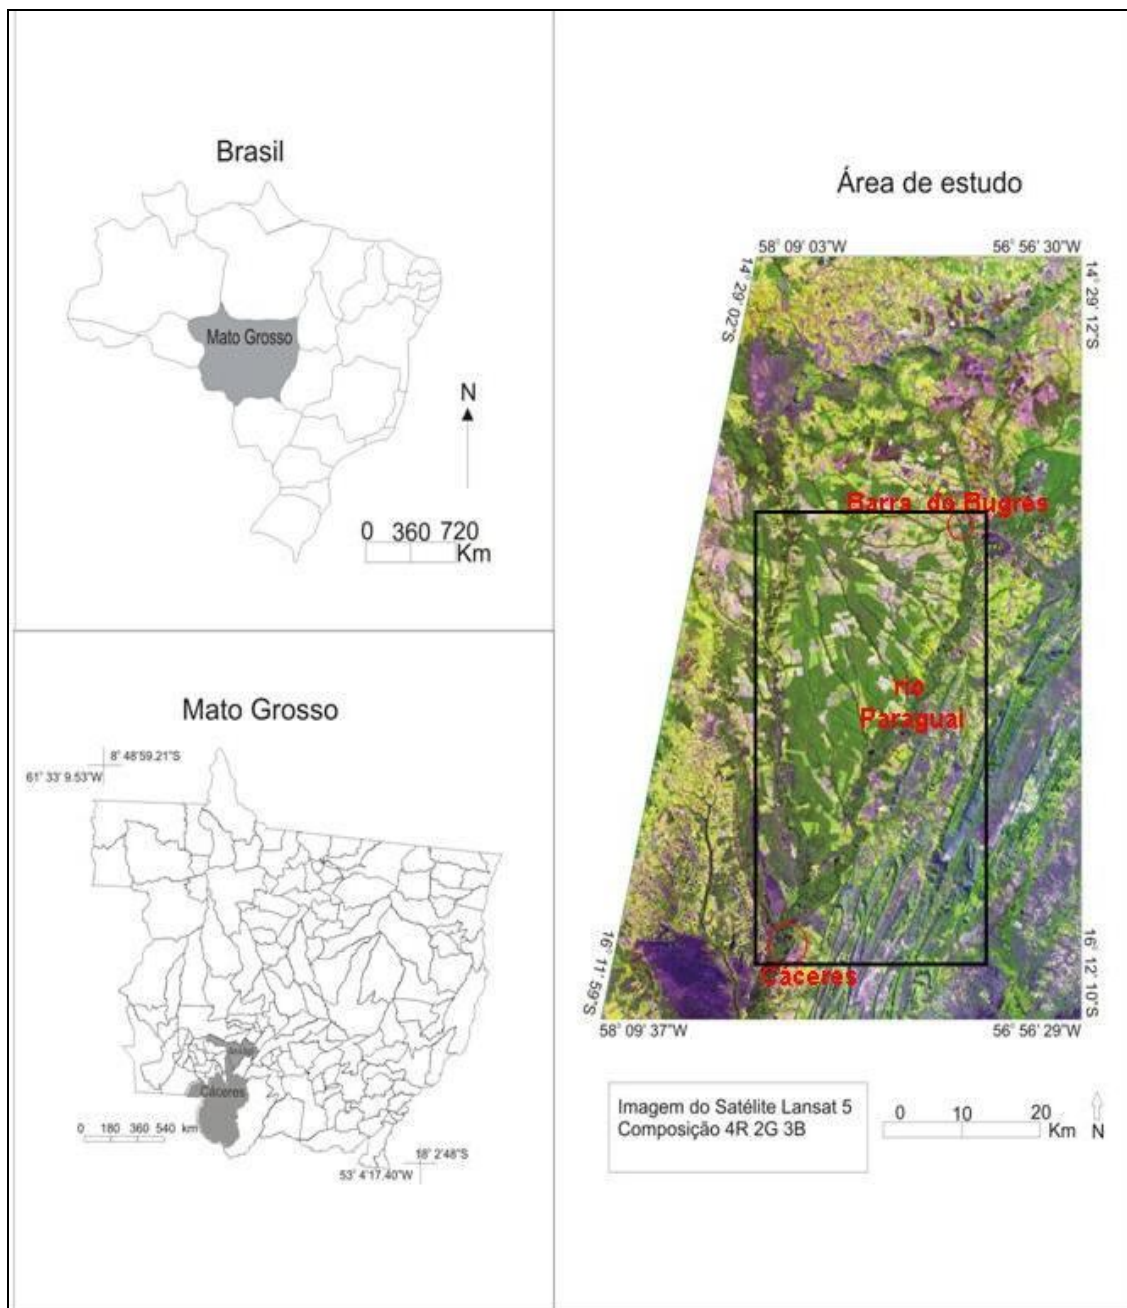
Brasil

Mato Grosso

N

0 360 720
Km

Mato Grosso

8° 48'59.21"S
61° 33' 9.53"W

Cáceres

0 180 360 540 km

18° 2'48"S
53° 4'17.40"W

Área de estudo

58° 09' 03"W
56° 56' 30"W
14° 29' 02"S
14° 29' 12"S

Barra do Bugres

rio Paraguai

Cáceres

16° 11' 59"S
16° 12' 10"S
58° 09' 37"W
56° 56' 29"W

Imagem do Satélite Lansat 5
Composição 4R 2G 3B

0 10 20
Km N